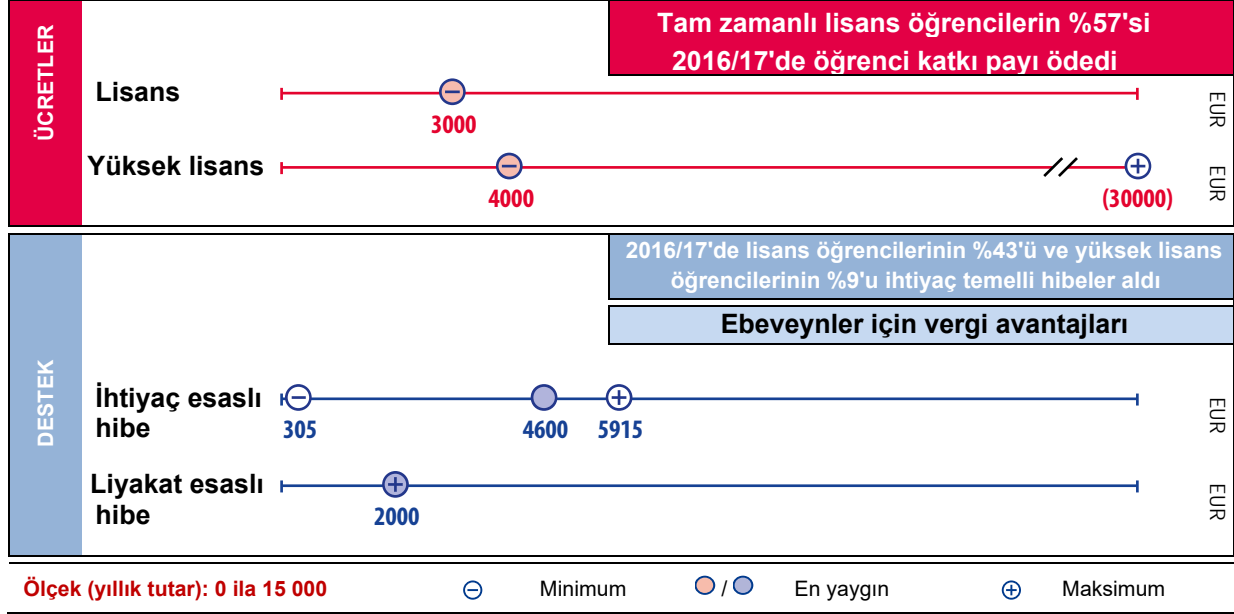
ÜCRETLER

Tam zamanlı lisans öğrencilerin %57'si 2016/17'de öğrenci katkı payı ödedi

Lisans
3000
EUR

Yüksek lisans
4000
(30000)
EUR

DESTEK

2016/17'de lisans öğrencilerinin %43'ü ve yüksek lisans öğrencilerinin %9'u ihtiyaç temelli hibeler aldı

Ebeveynler için vergi avantajları

İhtiyaç esaslı hibe
305
4600
5915
EUR

Liyakat esaslı hibe
2000
EUR

Ölçek (yıllık tutar): 0 ila 15 000
Minimum
En yaygın
Maksimum